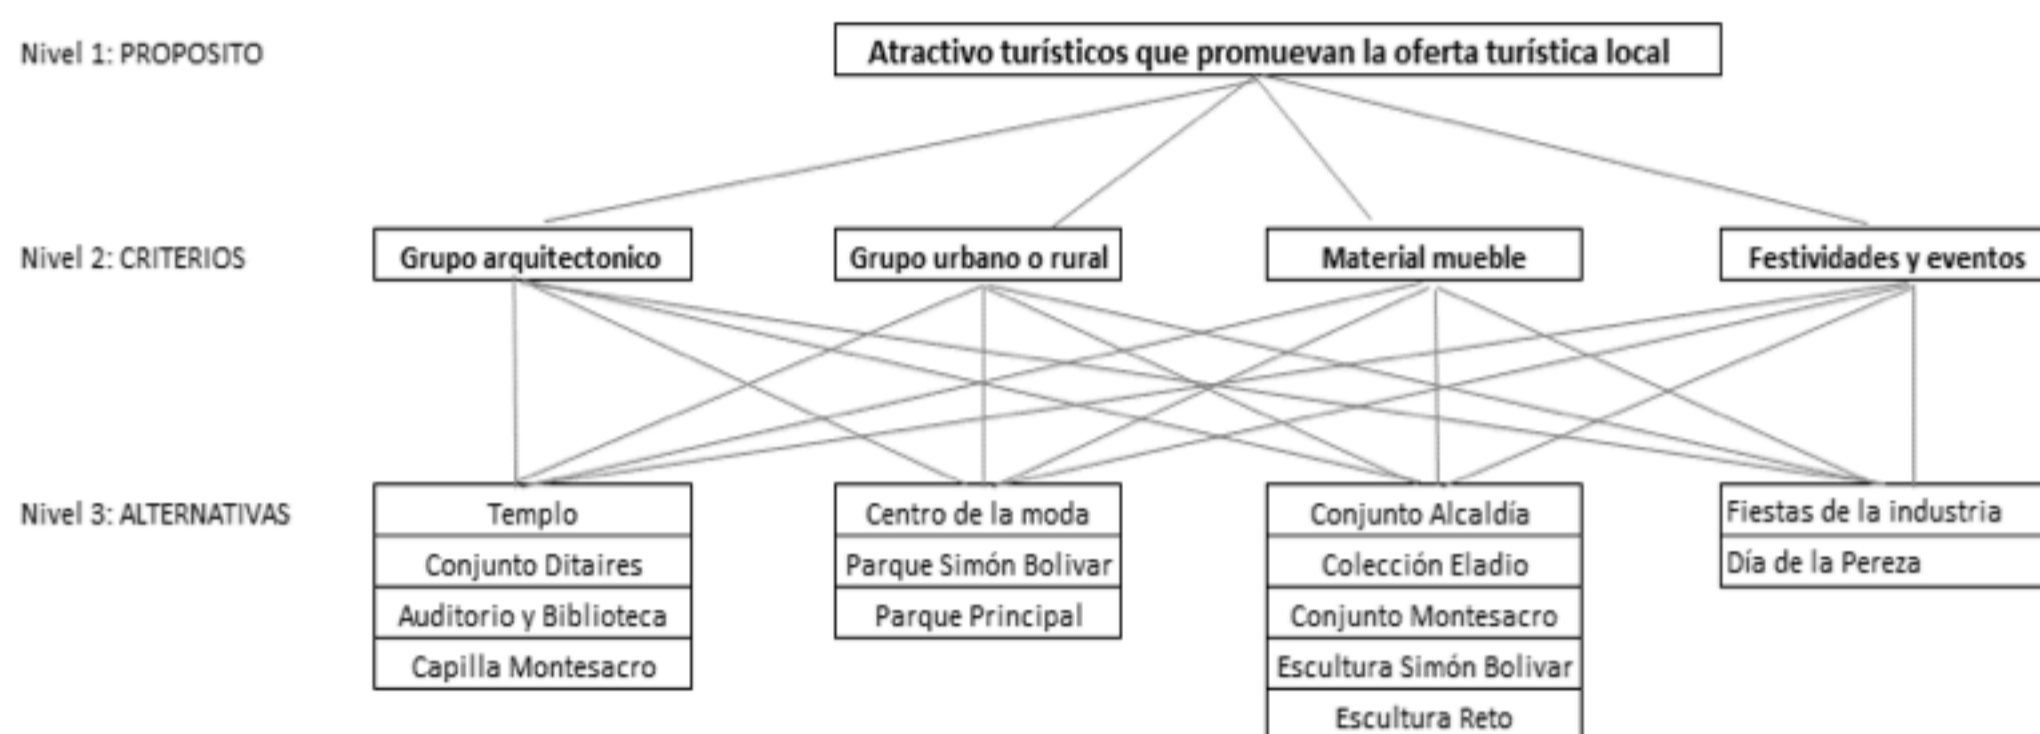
Nivel 1: PROPOSITO

Atractivo turísticos que promuevan la oferta turística local

Nivel 2: CRITERIOS

Grupo arquitectonico

Grupo urbano o rural

Material mueble

Festividades y eventos

Nivel 3: ALTERNATIVAS

Templo
Conjunto Ditaires
Auditorio y Biblioteca
Capilla Montesacro

Centro de la moda
Parque Simón Bolivar
Parque Principal

Conjunto Alcaldía
Colección Eladio
Conjunto Montesacro
Escultura Simón Bolivar
Escultura Reto

Fiestas de la industria
Día de la Pereza